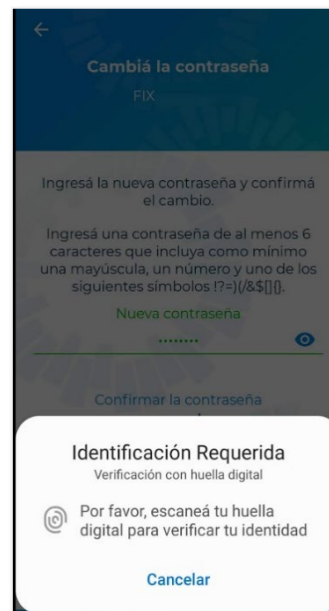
Cambiá la contraseña

FIX

Ingresá la nueva contraseña y confirmá el cambio.

Ingresá una contraseña de al menos 6 caracteres que incluya como mínimo una mayúscula, un número y uno de los siguientes símbolos !?=)(/&$[]{}.

Nueva contraseña

.......

Confirmar la contraseña

Identificación Requerida

Verificación con huella digital

Por favor, escaneá tu huella digital para verificar tu identidad

Cancelar